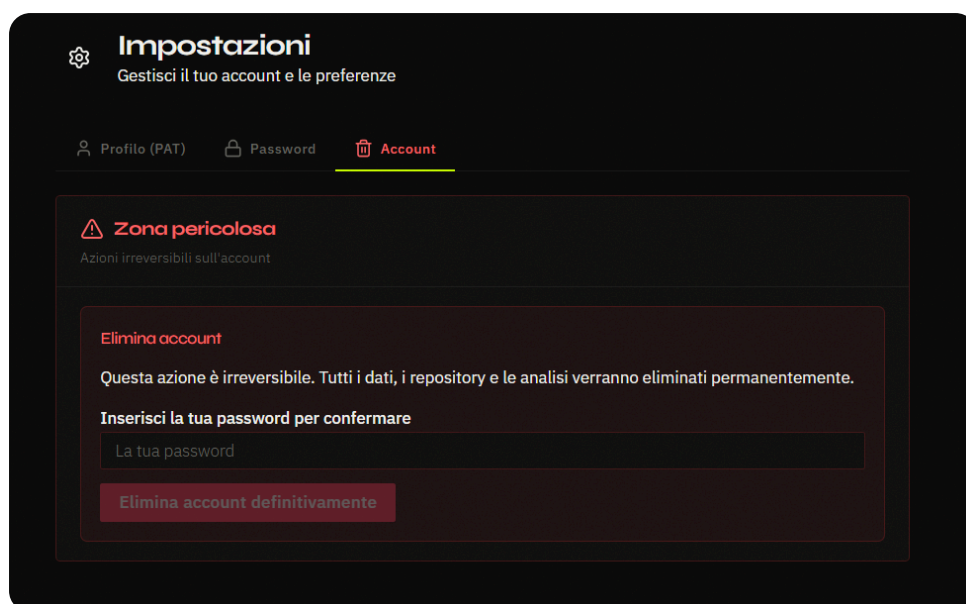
Impostazioni
Gestisci il tuo account e le preferenze

Profilo (PAT)
Password
Account

Zona pericolosa
Azioni irreversibili sull'account

Elimina account

Questa azione è irreversibile. Tutti i dati, i repository e le analisi verranno eliminati permanentemente.

Inserisci la tua password per confermare

La tua password

Elimina account definitivamente